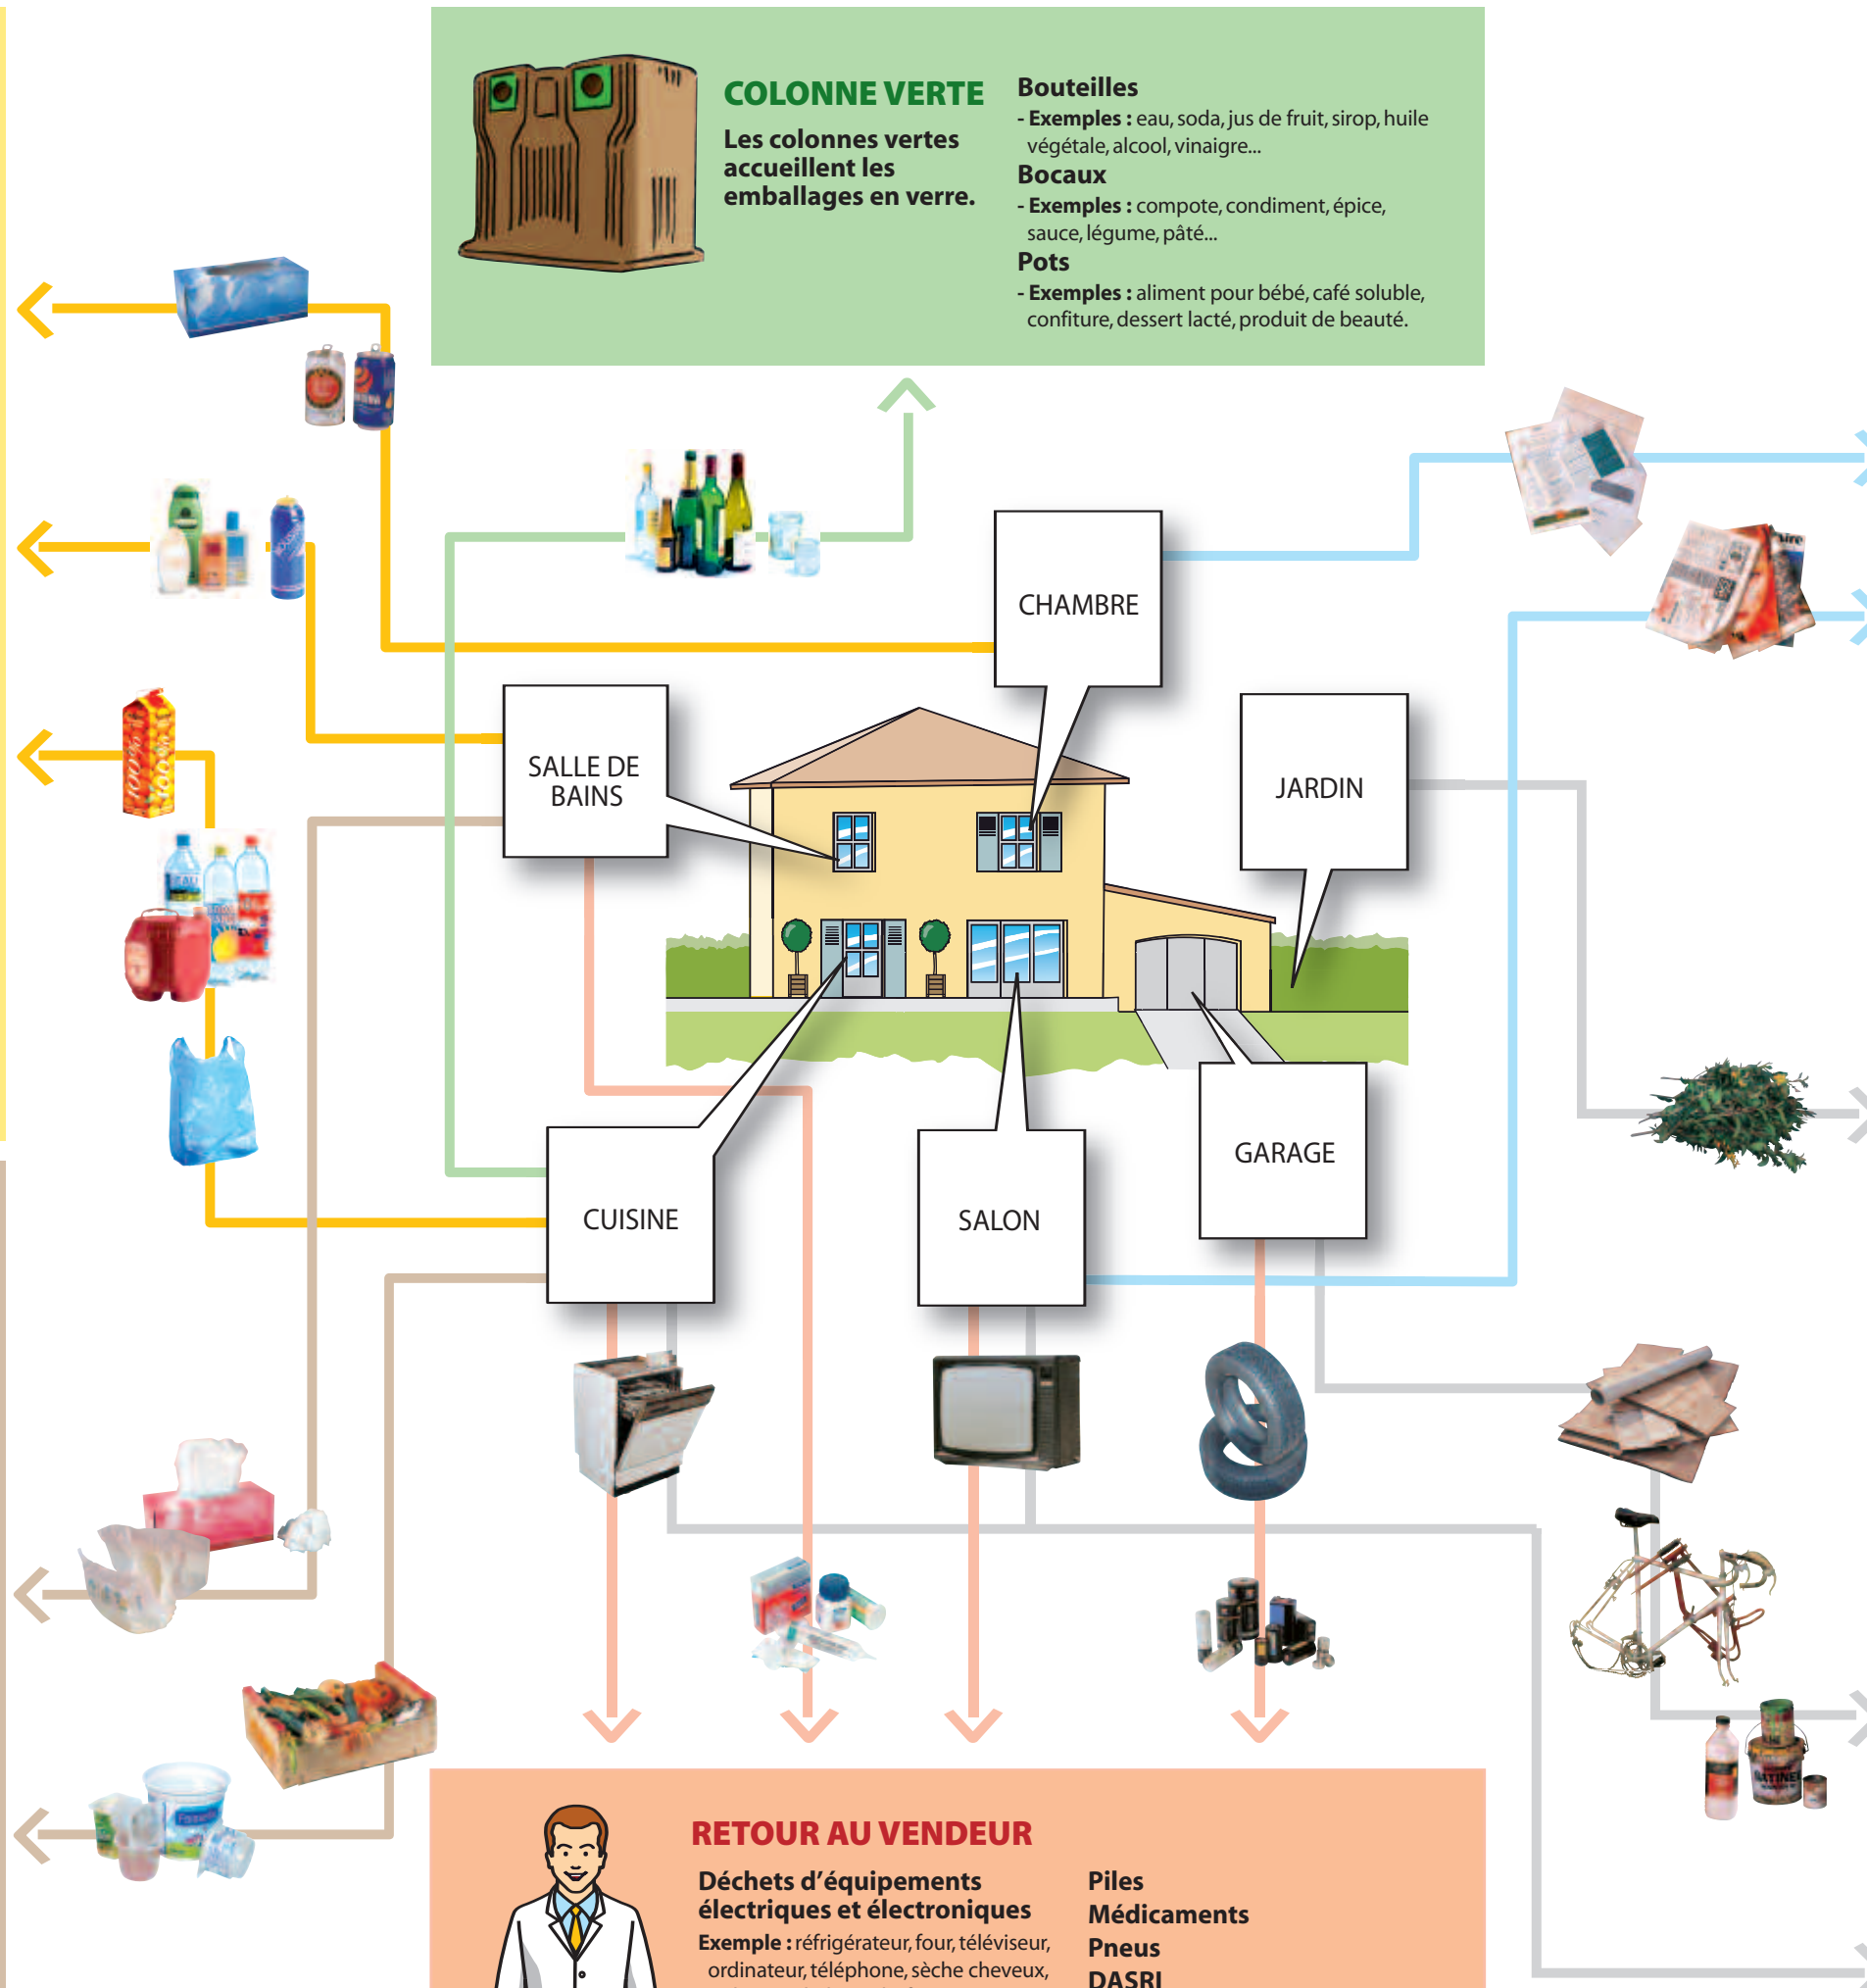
COLONNE VERTE

Les colonnes vertes accueillent les emballages en verre.

Bouteilles
- Exemples : eau, soda, jus de fruit, sirop, huile végétale, alcool, vinaigre...
Bocaux
- Exemples : compote, condiment, épice, sauce, légume, pâté...
Pots
- Exemples : aliment pour bébé, café soluble, confiture, dessert lacté, produit de beauté.

CHAMBRE

SALLE DE BAINS

JARDIN

CUISINE

SALON

GARAGE

RETOUR AU VENDEUR

Déchets d'équipements électriques et électroniques
Exemple : réfrigérateur, four, téléviseur, ordinateur, téléphone, sèche cheveux,

Piles
Médicaments
Pneus
DASRI